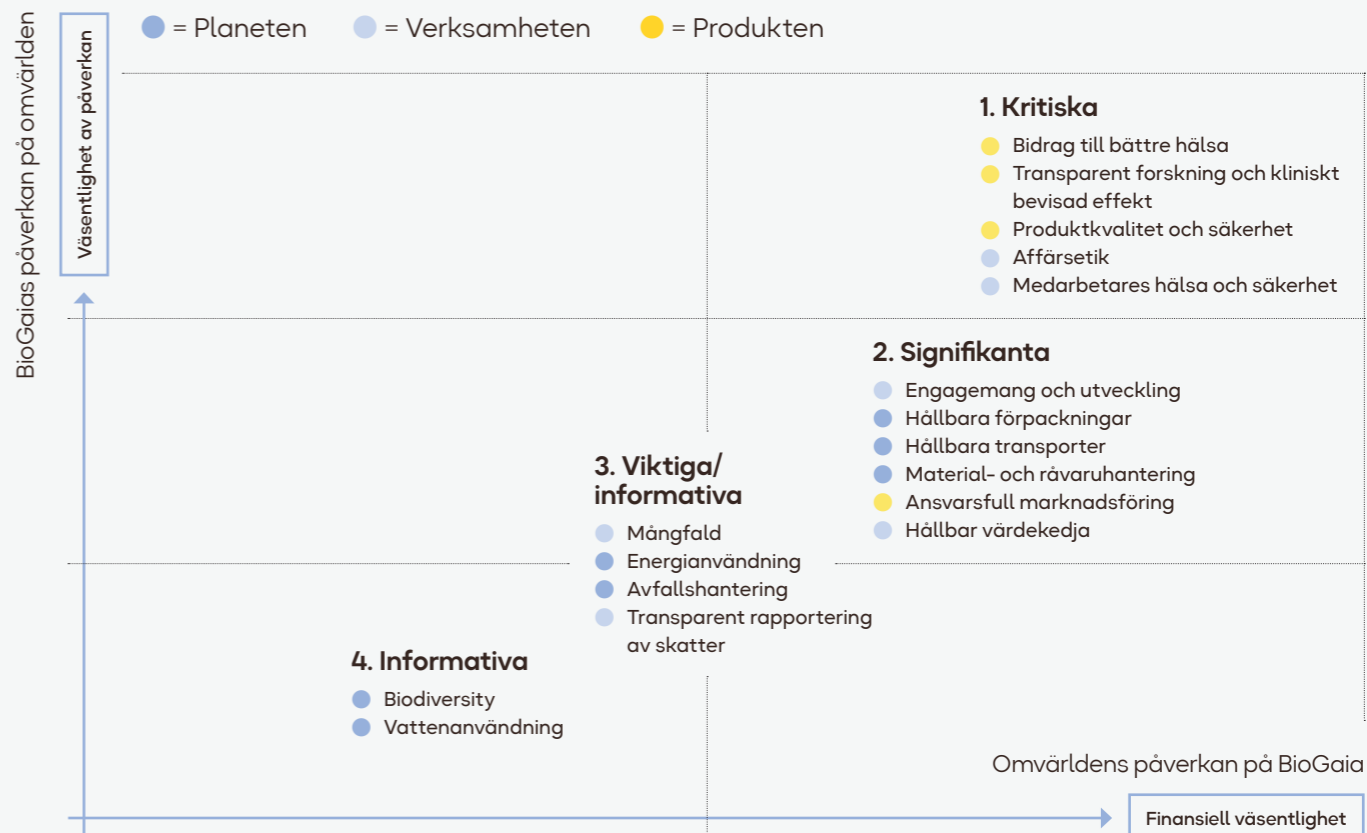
BioGaias påverkan på omvärlden

Väsentlighet av påverkan

= Planeten = Verksamheten = Produkten

1. Kritiska
Bidrag till bättre hälsa
Transparent forskning och kliniskt bevisad effekt
Produktkvalitet och säkerhet
Affärsetik
Medarbetares hälsa och säkerhet

2. Signifikanta
Engagemang och utveckling
Hållbara förpackningar
Hållbara transporter
Material- och råvaruhantering
Ansvarsfull marknadsföring
Hållbar värdekedja

3. Viktiga/ informativa
Mångfald
Energianvändning
Avfallshantering
Transparent rapportering av skatter

4. Informativa
Biodiversity
Vattenanvändning

Omvärldens påverkan på BioGaia

Finansiell väsentlighet